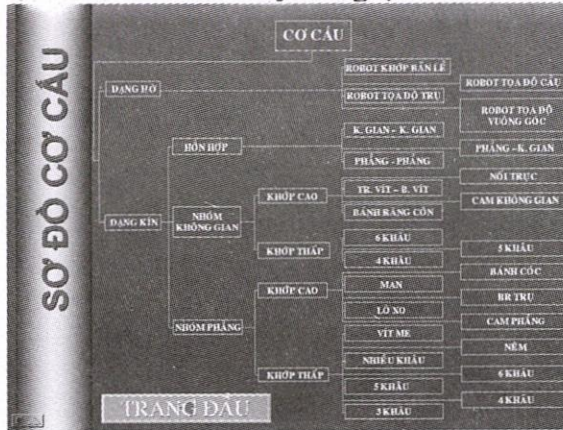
SƠ ĐỒ CƠ CẤU

CƠ CẤU

DẠNG HỞ

ROBOT KHỚP BẢN LỀ

ROBOT TỌA ĐỘ TRỤ

ROBOT TỌA ĐỘ CẦU

ROBOT TỌA ĐỘ VUÔNG GÓC

DẠNG KÍN

HỖN HỢP

K. GIAN - K. GIAN

PHẲNG - PHẲNG

PHẲNG - K. GIAN

NHÓM KHÔNG GIAN

KHỚP CAO

TR. VÍT - B. VÍT

BÁNH RĂNG CÔN

NỐI TRỤC

CAM KHÔNG GIAN

KHỚP THẤP

6 KHÂU

4 KHÂU

5 KHÂU

NHÓM PHẲNG

KHỚP CAO

MAN

LÒ XO

BÁNH CÓC

BR TRỤ

CAM PHẲNG

KHỚP THẤP

VÍT ME

NHIỀU KHÂU

5 KHÂU

3 KHÂU

NÊM

6 KHÂU

4 KHÂU

TRANG ĐẦU